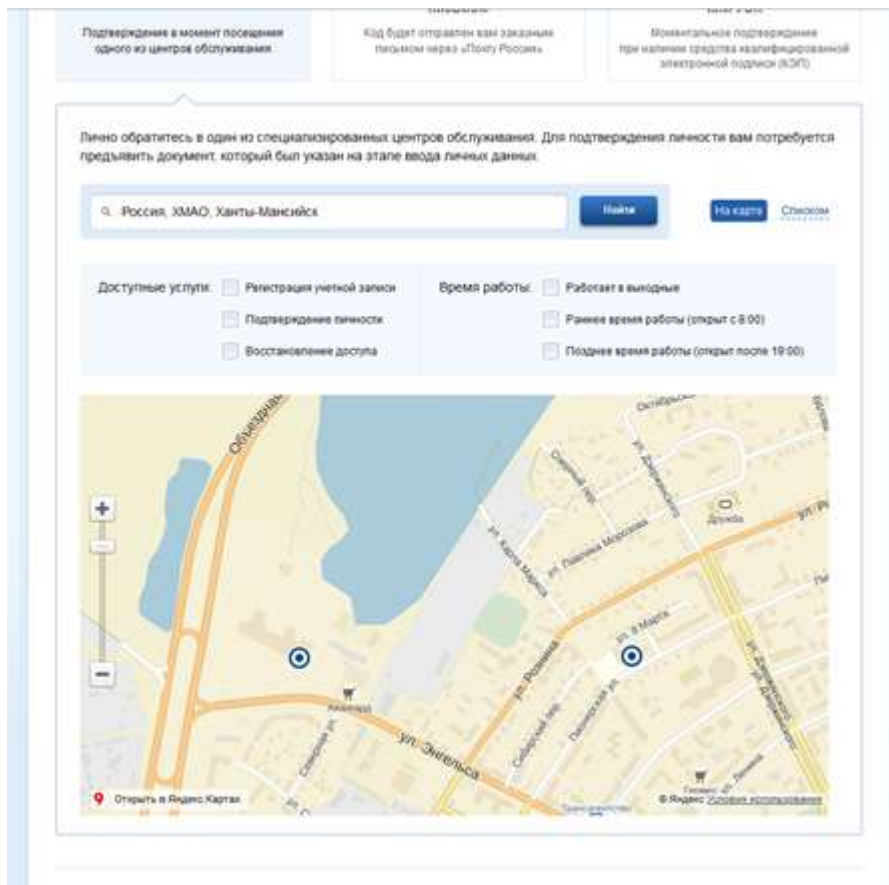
Подтверждение в момент посещения одного из центров обслуживания

Код будет отправлен вам заказным письмом через «Почту России»

Моментальное подтверждение при наличии средства квалифицированной электронной подписи (КЭП)

Лично обратитесь в один из специализированных центров обслуживания. Для подтверждения личности вам потребуется предъявить документ, который был указан на этапе ввода личных данных.

Россия, ХМАО, Ханты-Мансийск

Найти

На карте

Списком

Доступные услуги:

Регистрация учетной записи

Подтверждение личности

Восстановление доступа

Время работы:

Работает в выходные

Раннее время работы (открыт с 8:00)

Позднее время работы (открыт после 19:00)

Объездная

ул. Энгельса

ул. Рознина

ул. Карла Маркса

ул. Павлика Морозова

ул. Дзержинского

ул. 8 Марта

Сибирский пер.

Пионерский пер.

Садовый пер.

Дружба

Октябрьская

Открыть в Яндекс.Картах

© Яндекс Условия использования